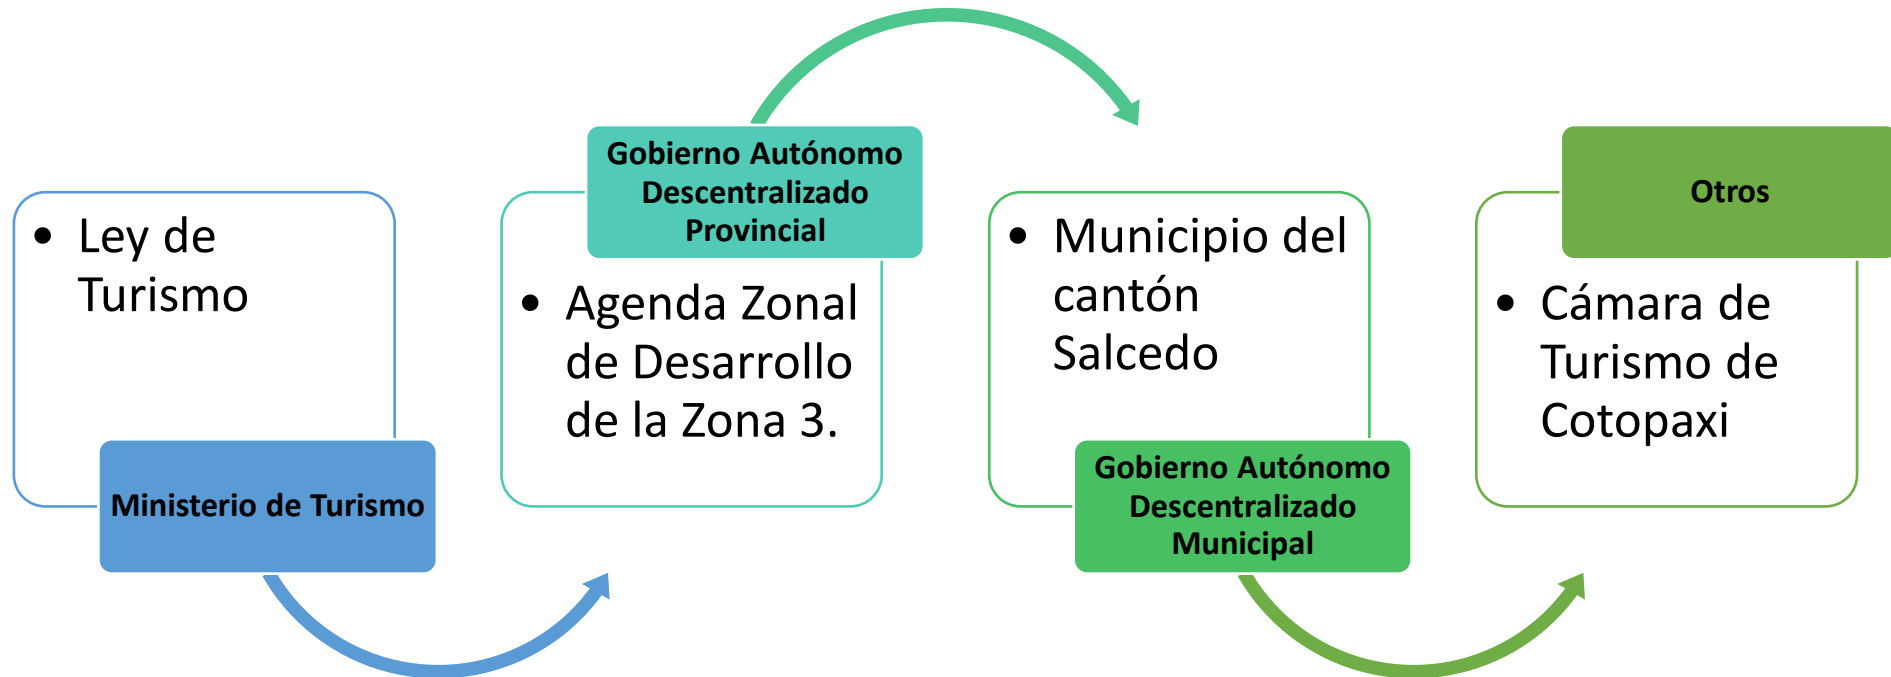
• Ley de Turismo

Ministerio de Turismo

Gobierno Autónomo Descentralizado Provincial

• Agenda Zonal de Desarrollo de la Zona 3.

• Municipio del cantón Salcedo

Gobierno Autónomo Descentralizado Municipal

Otros

• Cámara de Turismo de Cotopaxi